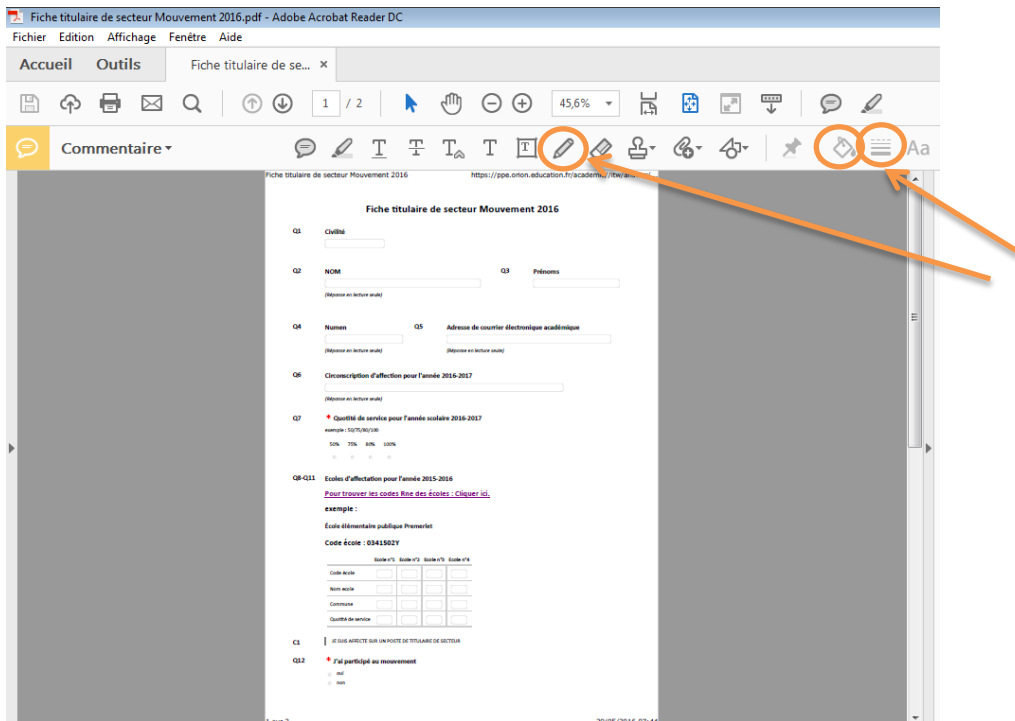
Fiche titulaire de secteur Mouvement 2016.pdf - Adobe Acrobat Reader DC

Fichier Edition Affichage Fenêtre Aide

Accueil Outils Fiche titulaire de se... ×

1 / 2 45,6%

Commentaire

Fiche titulaire de secteur Mouvement 2016 https://ppe.orion.education.fr/academ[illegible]

Fiche titulaire de secteur Mouvement 2016

Q1 Civilité

Q2 NOM Q3 Prénoms

(Réponse en lecture seule)

Q4 Numen Q5 Adresse de courrier électronique académique

(Réponse en lecture seule) (Réponse en lecture seule)

Q6 Circonscription d'affection pour l'année 2016-2017

(Réponse en lecture seule)

Q7 * Quotité de service pour l'année scolaire 2016-2017

exemple : 50/75/80/100

50% 75% 80% 100%

Q8-Q11 Ecoles d'affectation pour l'année 2015-2016

Pour trouver les codes Rne des écoles : Cliquer ici.

exemple :

École élémentaire publique Premerlet

Code école : 0341502Y

| | Ecole n°1 | Ecole n°2 | Ecole n°3 | Ecole n°4 |
|---|---|---|---|---|
| Code école | | | | |
| Nom école | | | | |
| Commune | | | | |
| Quotité de service | | | | |

C1 JE SUIS AFFECTE SUR UN POSTE DE TITULAIRE DE SECTEUR

Q12 * J'ai participé au mouvement

oui

non